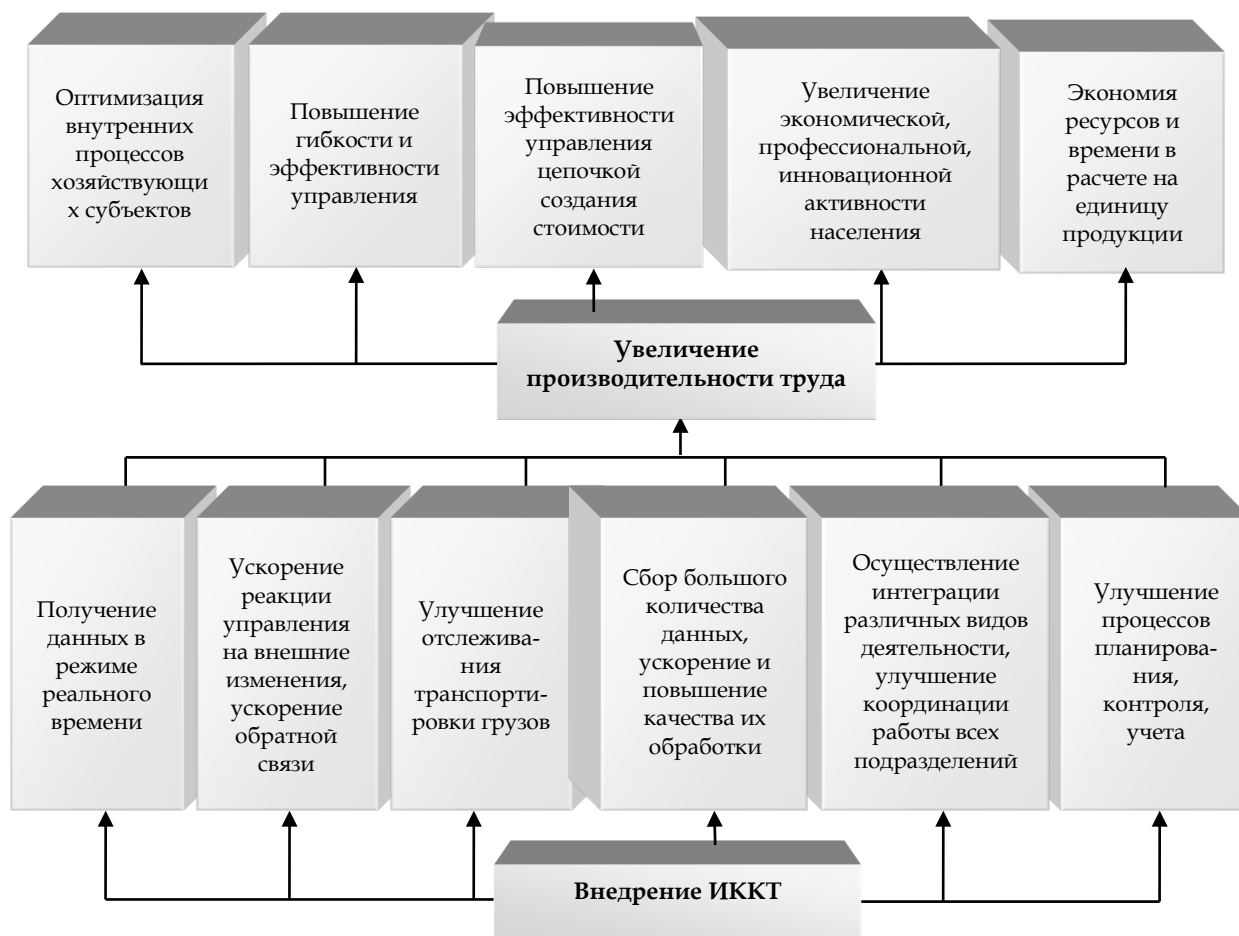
Оптимизация внутренних процессов хозяйствующи х субъектов

Повышение гибкости и эффективности управления

Повышение эффективности управления цепочкой создания стоимости

Увеличение экономической, профессиональной, инновационной активности населения

Экономия ресурсов и времени в расчете на единицу продукции

Увеличение производительности труда

Получение данных в режиме реального времени

Ускорение реакции управления на внешние изменения, ускорение обратной связи

Улучшение отслеживания транспортировки грузов

Сбор большого количества данных, ускорение и повышение качества их обработки

Осуществление интеграции различных видов деятельности, улучшение координации работы всех подразделений

Улучшение процессов планирования, контроля, учета

Внедрение ИККТ